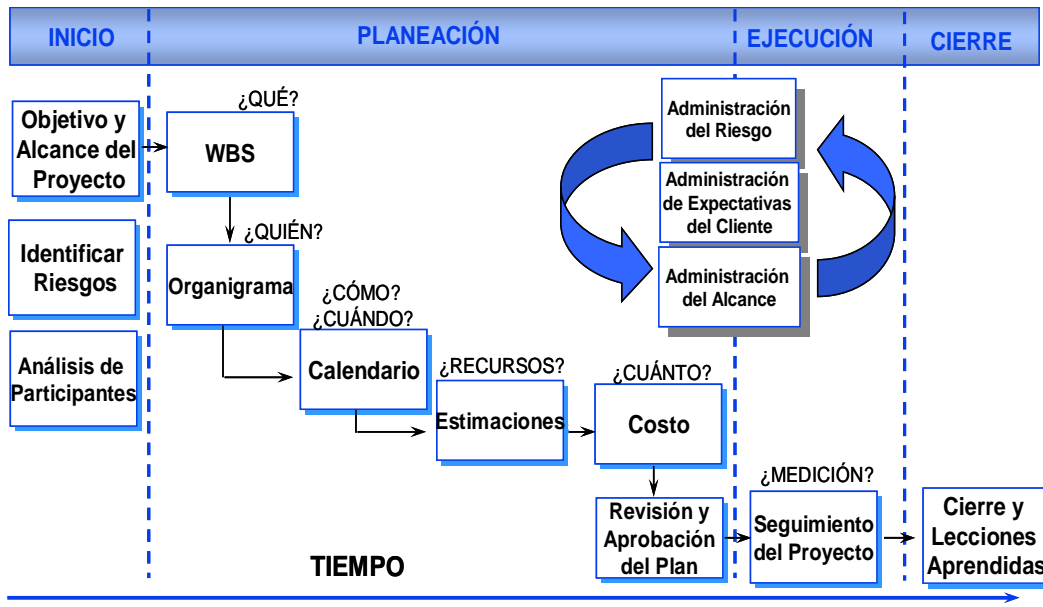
INICIO

PLANEACIÓN

EJECUCIÓN

CIERRE

Objetivo y Alcance del Proyecto

Identificar Riesgos

Análisis de Participantes

¿QUÉ?

WBS

¿QUIÉN?

Organigrama

¿CÓMO? ¿CUÁNDO?

Calendario

¿RECURSOS?

Estimaciones

¿CUÁNTO?

Costo

Administración del Riesgo

Administración de Expectativas del Cliente

Administración del Alcance

Revisión y Aprobación del Plan

¿MEDICIÓN?

Seguimiento del Proyecto

Cierre y Lecciones Aprendidas

TIEMPO